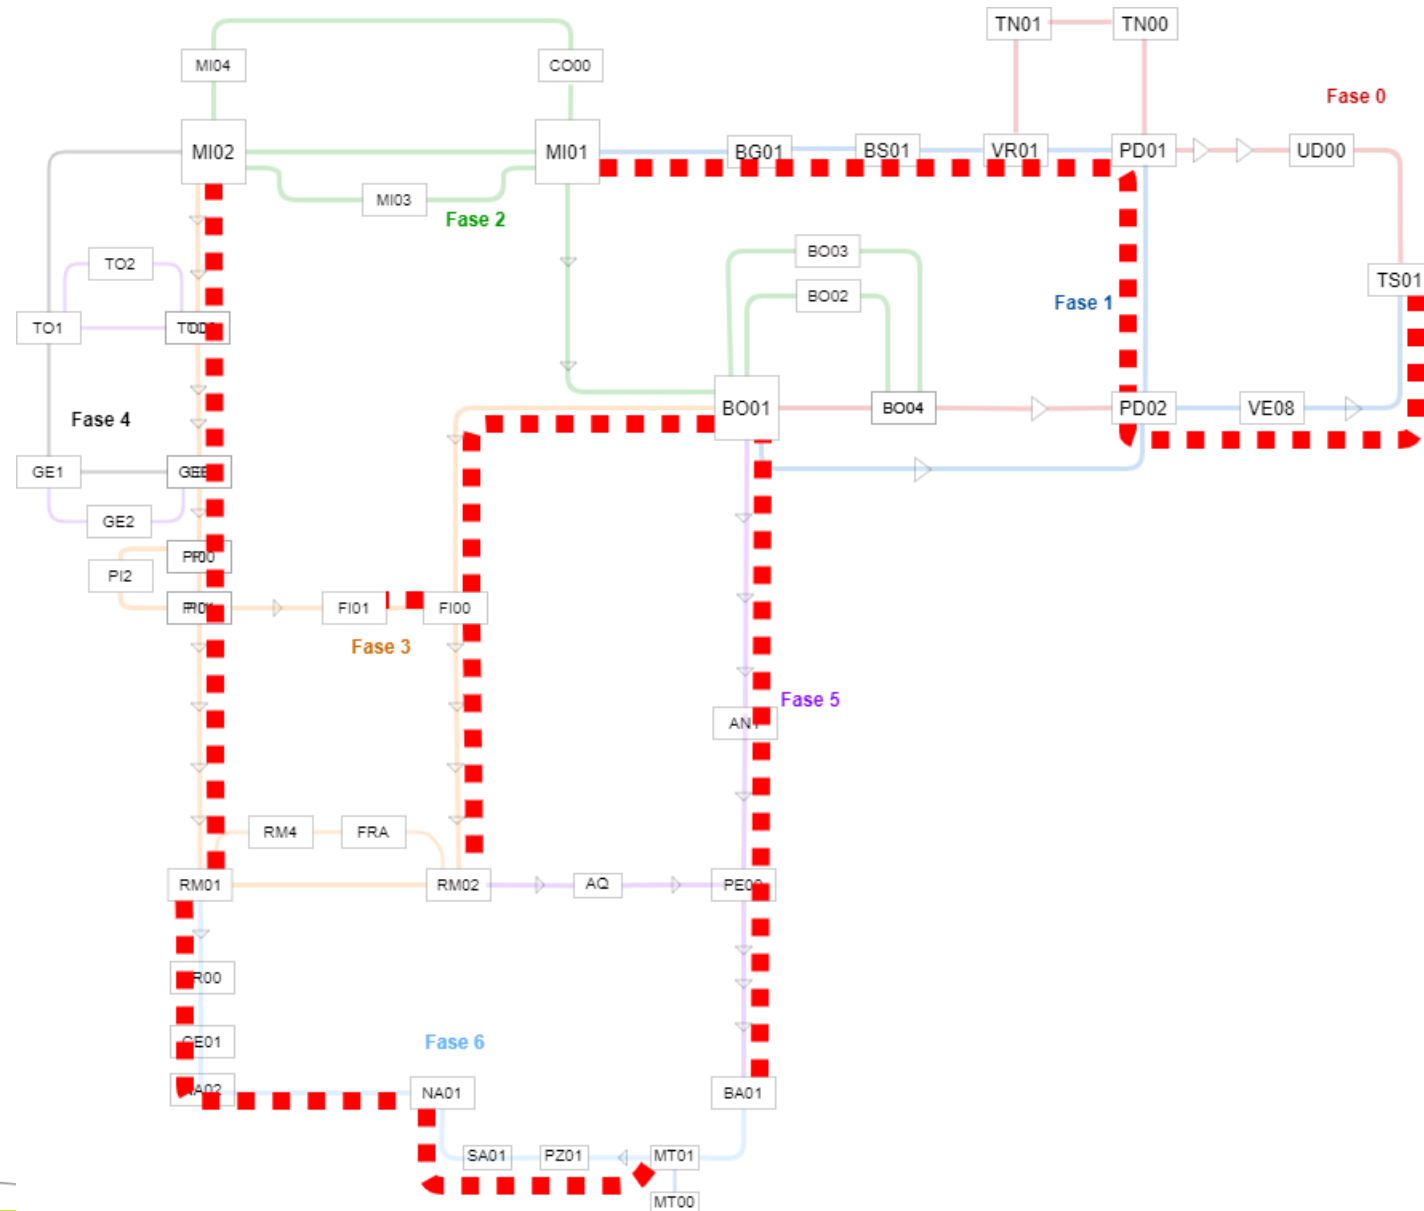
TN01
TN00
MI04
CO00
Fase 0
MI02
MI01
BG01
BS01
VR01
PD01
UD00
MI03
Fase 2
BO03
TO2
BO02
Fase 1
TS01
TO1
TO0
Fase 4
BO01
BO04
PD02
VE08
GE1
GE0
GE2
PI00
PI2
PI01
FI01
FI00
Fase 3
Fase 5
AN
RM4
FRA
RM01
RM02
AQ
PE00
R00
CE01
Fase 6
NA02
NA01
BA01
SA01
PZ01
MT01
MT00